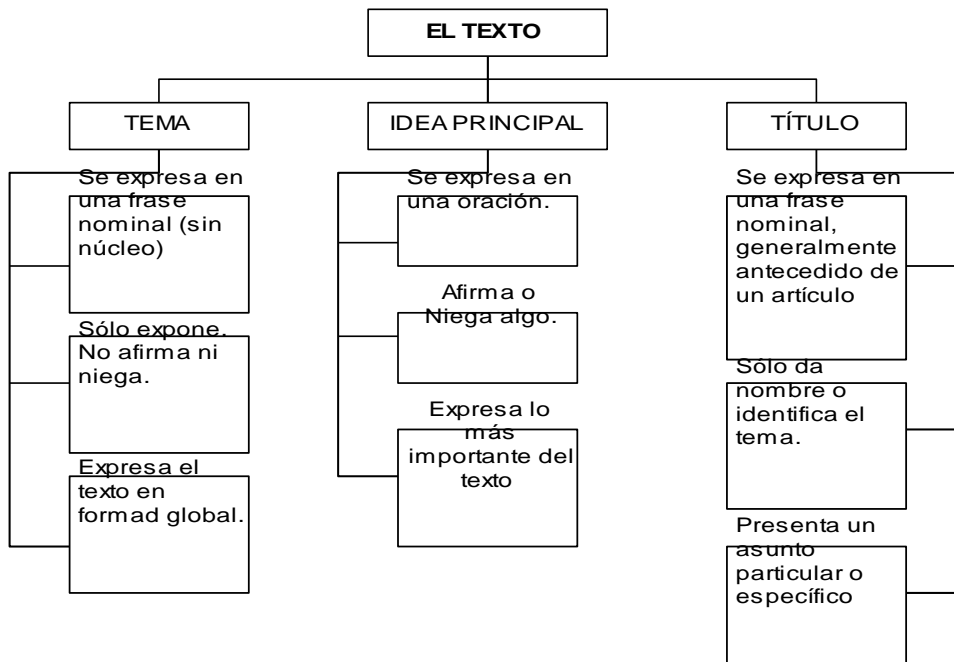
EL TEXTO

TEMA

Se expresa en una frase nominal (sin núcleo)

Sólo expone. No afirma ni niega.

Expresa el texto en formad global.

IDEA PRINCIPAL

Se expresa en una oración.

Afirma o Niega algo.

Expresa lo más importante del texto

TÍTULO

Se expresa en una frase nominal, generalmente antecedido de un artículo

Sólo da nombre o identifica el tema.

Presenta un asunto particular o específico